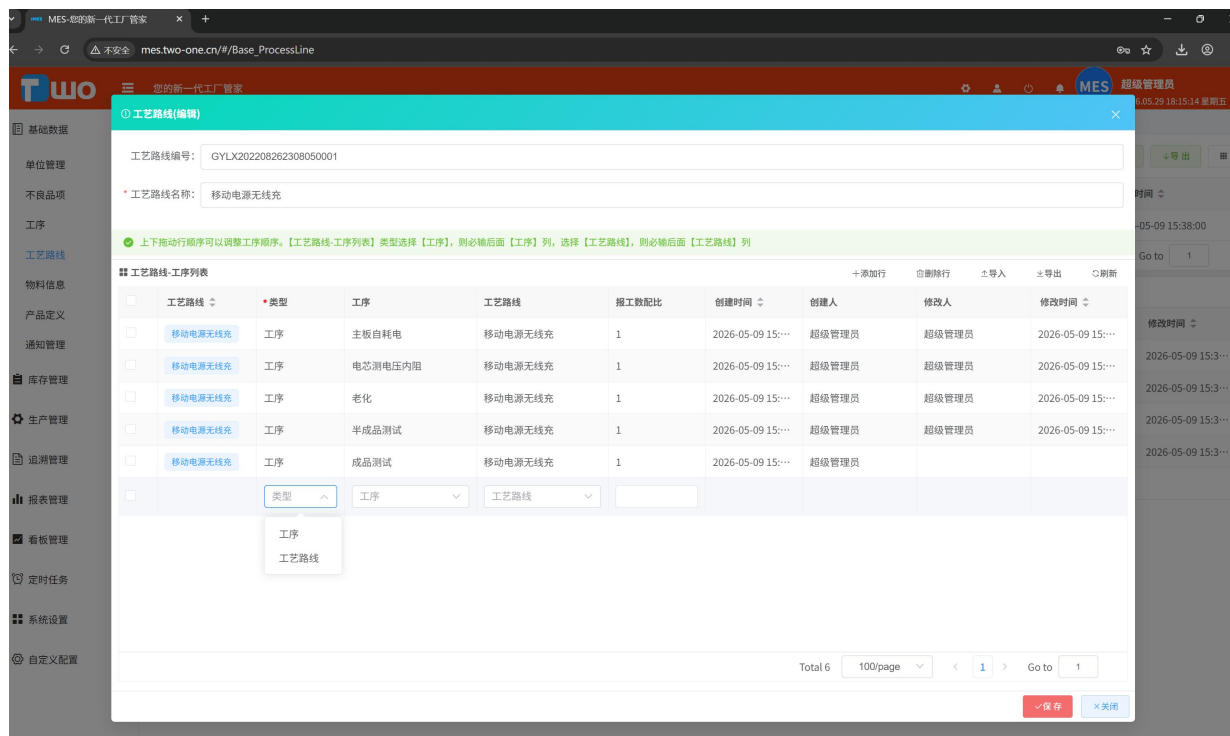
MES-您的新一代工厂管家 × +

← → C ⚠ 不安全 mes.two-one.cn/#/Base_ProcessLine

TWO ☰ 您的新一代工厂管家 MES 超级管理员
6.05.29 18:15:14 星期五

基础数据
单位管理
不良品项
工序
工艺路线
物料信息
产品定义
通知管理
库存管理
生产管理
追溯管理
报表管理
看板管理
定时任务
系统设置
自定义配置

↓导出
时间 ⇕
-05-09 15:38:00
Go to 1
修改时间 ⇕
2026-05-09 15:3···
2026-05-09 15:3···
2026-05-09 15:3···
2026-05-09 15:3···

ⓘ 工艺路线(编辑) ×

工艺路线编号: GYLX202208262308050001

* 工艺路线名称: 移动电源无线充

上下拖动行顺序可以调整工序顺序。【工艺路线-工序列表】类型选择【工序】，则必输后面【工序】列，选择【工艺路线】，则必输后面【工艺路线】列

工艺路线-工序列表 +添加行 删除行 ↑导入 ↓导出 刷新

| | 工艺路线 ⇕ | * 类型 | 工序 | 工艺路线 | 报工数配比 | 创建时间 ⇕ | 创建人 | 修改人 | 修改时间 ⇕ |
|---|---|---|---|---|---|---|---|---|---|
| | 移动电源无线充 | 工序 | 主板自耗电 | 移动电源无线充 | 1 | 2026-05-09 15:··· | 超级管理员 | 超级管理员 | 2026-05-09 15:··· |
| | 移动电源无线充 | 工序 | 电芯测电压内阻 | 移动电源无线充 | 1 | 2026-05-09 15:··· | 超级管理员 | 超级管理员 | 2026-05-09 15:··· |
| | 移动电源无线充 | 工序 | 老化 | 移动电源无线充 | 1 | 2026-05-09 15:··· | 超级管理员 | 超级管理员 | 2026-05-09 15:··· |
| | 移动电源无线充 | 工序 | 半成品测试 | 移动电源无线充 | 1 | 2026-05-09 15:··· | 超级管理员 | 超级管理员 | 2026-05-09 15:··· |
| | 移动电源无线充 | 工序 | 成品测试 | 移动电源无线充 | 1 | 2026-05-09 15:··· | 超级管理员 | | |
| | | 类型 | 工序 | 工艺路线 | | | | | |

工序
工艺路线

Total 6 100/page < 1 > Go to 1

✓保存 ×关闭